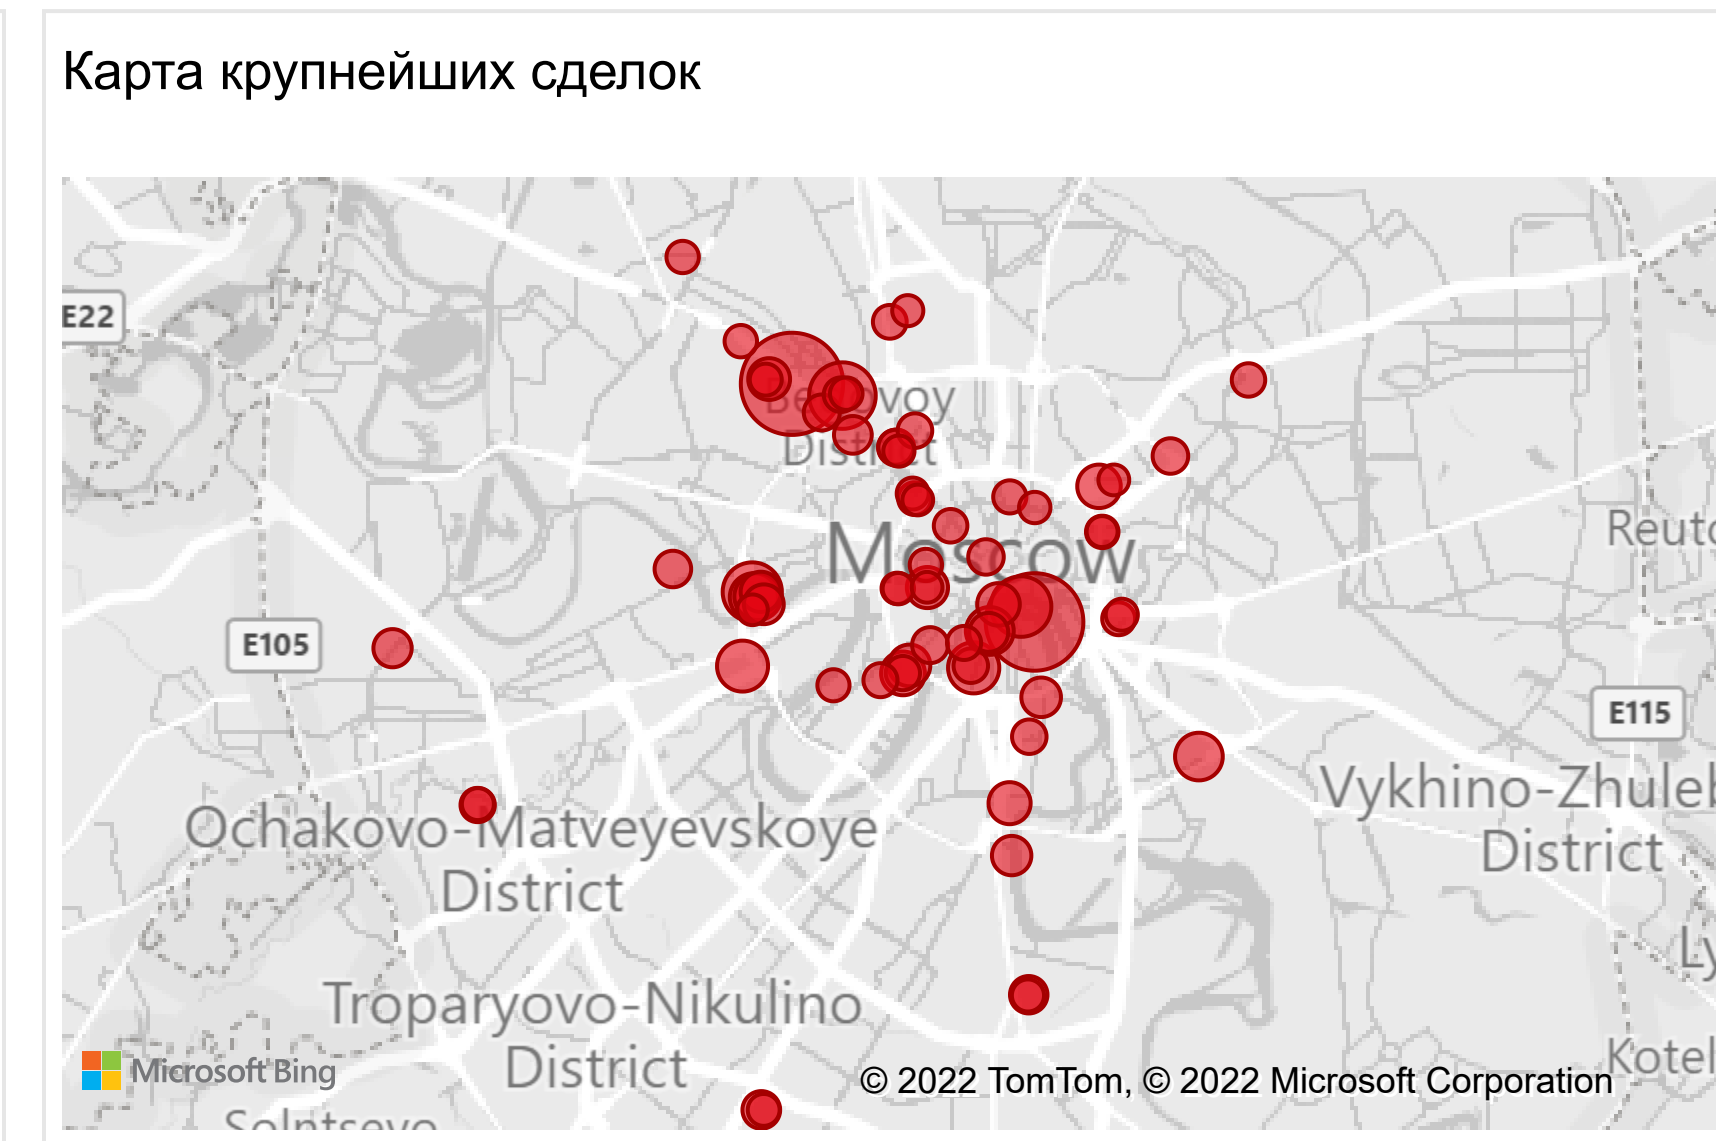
Карта крупнейших сделок

E22

Be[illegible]voy District

Moscow

Reut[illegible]

E105

E115

Vykhino-Zhule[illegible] District

Ochakovo-Matveyevskoye District

Troparyovo-Nikulino District

Ly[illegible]

Kotel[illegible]

Solntsevo

Microsoft Bing

© 2022 TomTom, © 2022 Microsoft Corporation